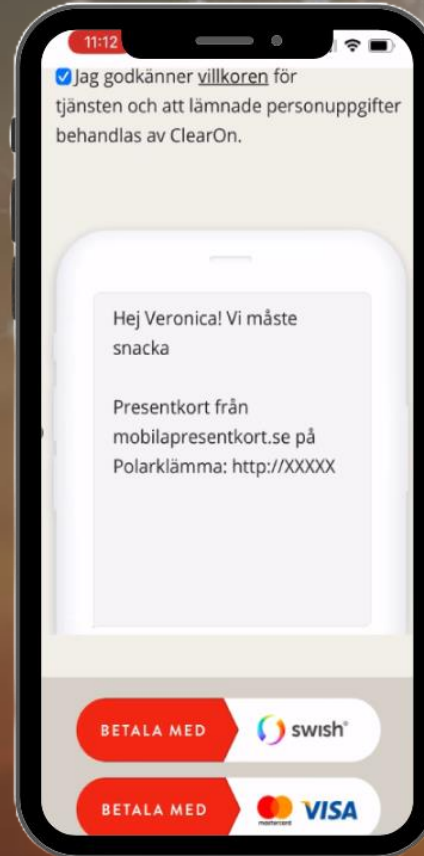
11:12

Jag godkänner villkoren för tjänsten och att lämnade personuppgifter behandlas av ClearOn.

Hej Veronica! Vi måste snacka

Presentkort från mobilapresentkort.se på Polarklämma: http://XXXXX

BETALA MED swish

BETALA MED mastercard VISA